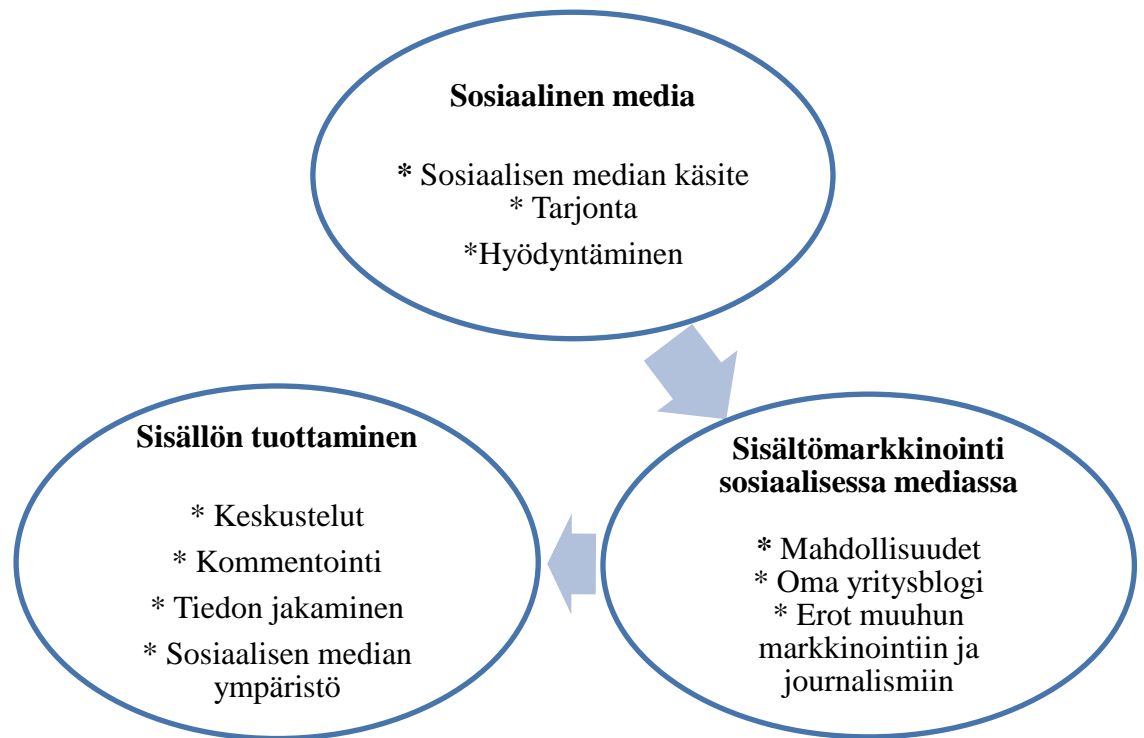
**Sosiaalinen media**

* Sosiaalisen median käsite
* Tarjonta
*Hyödyntäminen

**Sisältömarkkinointi sosiaalisessa mediassa**

* Mahdollisuudet
* Oma yritysblogi
* Erot muuhun markkinointiin ja journalismiin

**Sisällön tuottaminen**

* Keskustelut
* Kommentointi
* Tiedon jakaminen
* Sosiaalisen median ympäristö